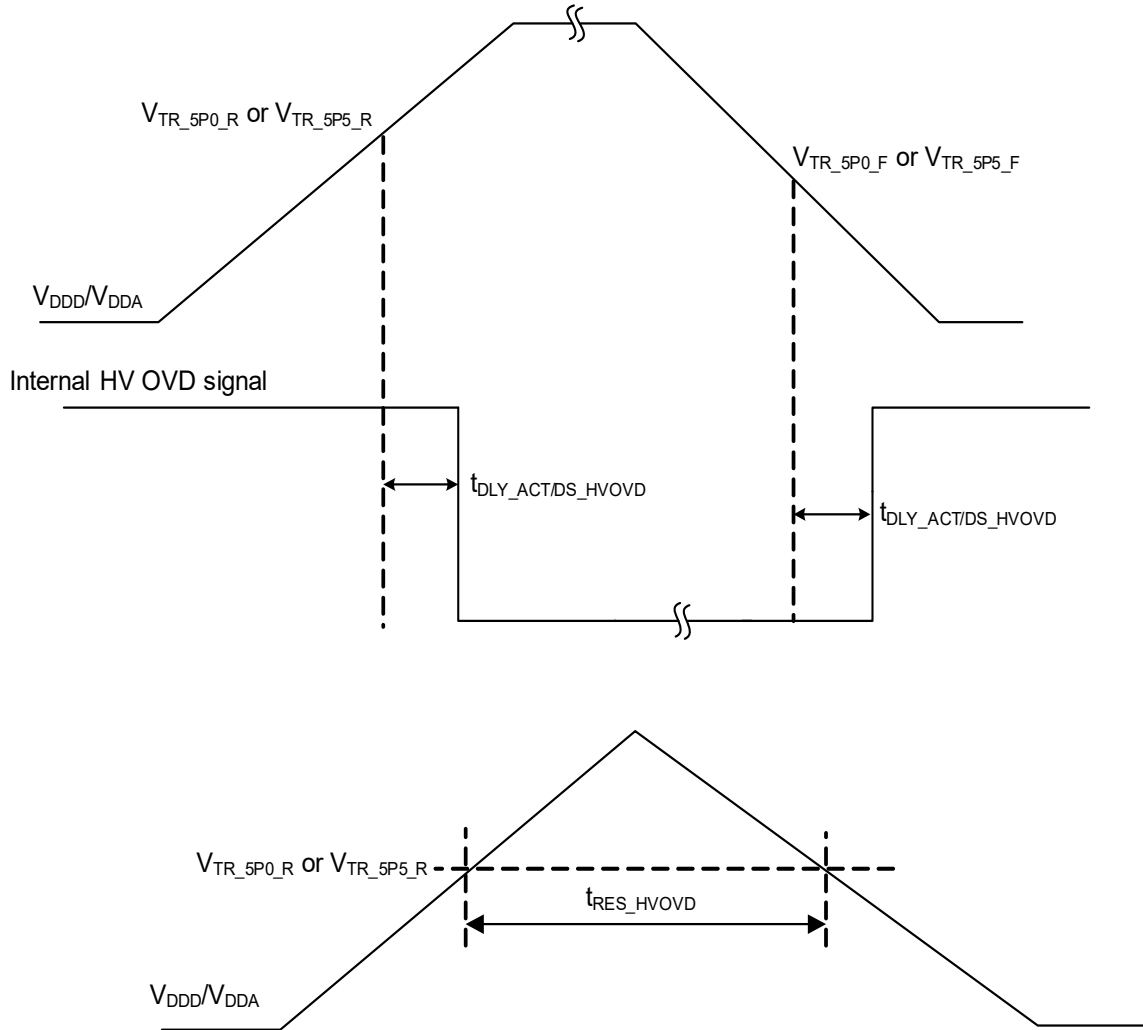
$V_{TR\_5P0\_R}$ or $V_{TR\_5P5\_R}$

$V_{TR\_5P0\_F}$ or $V_{TR\_5P5\_F}$

$V_{DDD}/V_{DDA}$

Internal HV OVD signal

$t_{DLY\_ACT/DS\_HVOVD}$

$t_{DLY\_ACT/DS\_HVOVD}$

$V_{TR\_5P0\_R}$ or $V_{TR\_5P5\_R}$

$t_{RES\_HVOVD}$

$V_{DDD}/V_{DDA}$